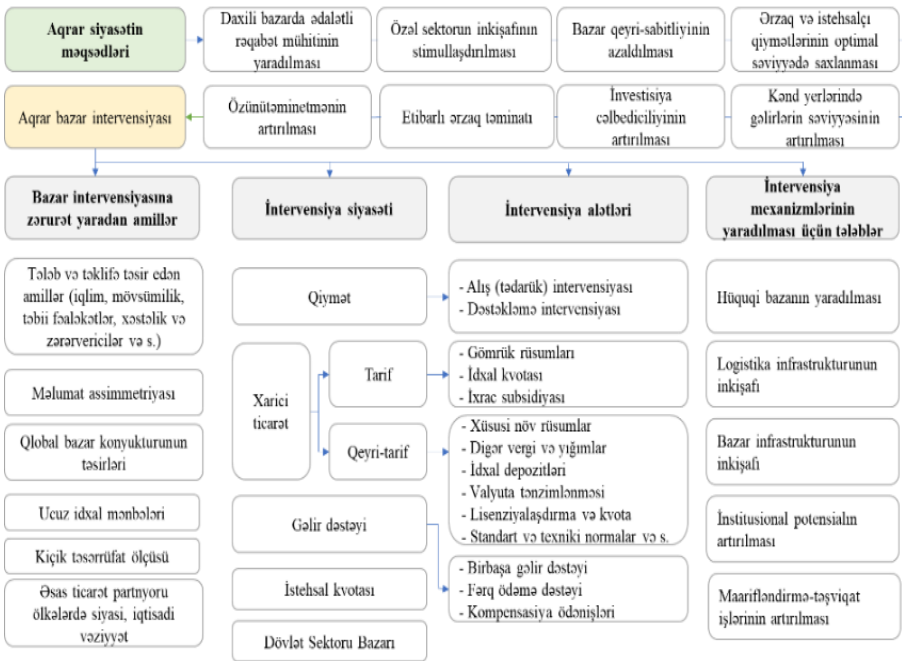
Aqrar siyasətin məqsədləri

Daxili bazarda ədalətli rəqabət mühitinin yaradılması

Özəl sektorun inkişafının stimullaşdırılması

Bazar qeyri-sabitliyinin azaldılması

Ərzaq və istehsalçı qiymətlərinin optimal səviyyədə saxlanması

Aqrar bazar intervensiyası

Özünütəminetmənin artırılması

Etibarlı ərzaq təminatı

İnvestisiya cəlbediciliyinin artırılması

Kənd yerlərində gəlirlərin səviyyəsinin artırılması

Bazar intervensiyasına zərurət yaradan amillər

İntervensiya siyasəti

İntervensiya alətləri

İntervensiya mexanizmlərinin yaradılması üçün tələblər

Tələb və təklifə təsir edən amillər (iqlim, mövsümilik, təbii fəaləkətlər, xəstəlik və zərərvericilər və s.)

Məlumat assimmetriyası

Qlobal bazar konyukturunun təsirləri

Ucuz idxal mənbələri

Kiçik təsərrüfat ölçüsü

Əsas ticarət partnyoru ölkələrdə siyasi, iqtisadi vəziyyət

Qiymət

Xarici ticarət

Tarif

Qeyri-tarif

Gəlir dəstəyi

İstehsal kvotası

Dövlət Sektoru Bazarı

- Alış (tədarük) intervensiyası
- Dəstəkləmə intervensiyası

- Gömrük rüsumları
- İdxal kvotası
- İxrac subsidiyası

- Xüsusi növ rüsumlar
- Digər vergi və yığımlar
- İdxal depozitləri
- Valyuta tənzimlənməsi
- Lisenziyalaşdırma və kvota
- Standart və texniki normalar və s.

- Birbaşa gəlir dəstəyi
- Fərq ödəmə dəstəyi
- Kompensasiya ödənişləri

Hüquqi bazanın yaradılması

Logistika infrastrukturunun inkişafı

Bazar infrastrukturunun inkişafı

İnstitusional potensialın artırılması

Maarifləndirmə-təşviqat işlərinin artırılması